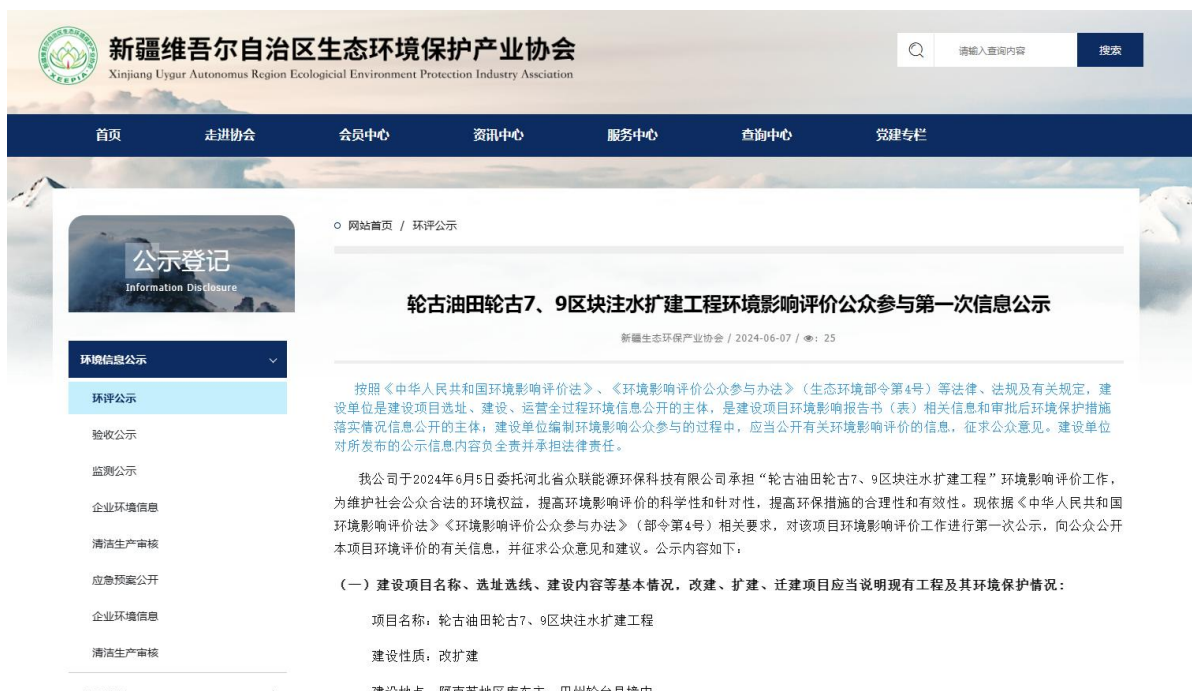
XEEPIA

新疆维吾尔自治区生态环境保护产业协会
Xinjiang Uygur Autonomus Region Ecological Environment Protection Industry Association

请输入查询内容 搜索

首页 走进协会 会员中心 资讯中心 服务中心 查询中心 党建专栏

公示登记
Information Disclosure

环境信息公示
环评公示
验收公示
监测公示
企业环境信息
清洁生产审核
应急预案公开
企业环境信息
清洁生产审核

网站首页 / 环评公示

轮古油田轮古7、9区块注水扩建工程环境影响评价公众参与第一次信息公示

新疆生态环保产业协会 / 2024-06-07 / 👁: 25

按照《中华人民共和国环境影响评价法》、《环境影响评价公众参与办法》（生态环境部令第4号）等法律、法规及有关规定，建设单位是建设项目选址、建设、运营全过程环境信息公开的主体，是建设项目环境影响报告书（表）相关信息和审批后环境保护措施落实情况信息公开的主体；建设单位编制环境影响公众参与的过程中，应当公开有关环境影响评价的信息，征求公众意见。建设单位对所发布的公示信息内容负全责并承担法律责任。

我公司于2024年6月5日委托河北省众联能源环保科技有限公司承担“轮古油田轮古7、9区块注水扩建工程”环境影响评价工作，为维护社会公众合法的环境权益，提高环境影响评价的科学性和针对性，提高环保措施的合理性和有效性。现依据《中华人民共和国环境影响评价法》《环境影响评价公众参与办法》（部令第4号）相关要求，对该项目环境影响评价工作进行第一次公示，向公众公开本项目环境评价的有关信息，并征求公众意见和建议。公示内容如下：

（一）建设项目名称、选址选线、建设内容等基本情况，改建、扩建、迁建项目应当说明现有工程及其环境保护情况：

项目名称：轮古油田轮古7、9区块注水扩建工程

建设性质：改扩建

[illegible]